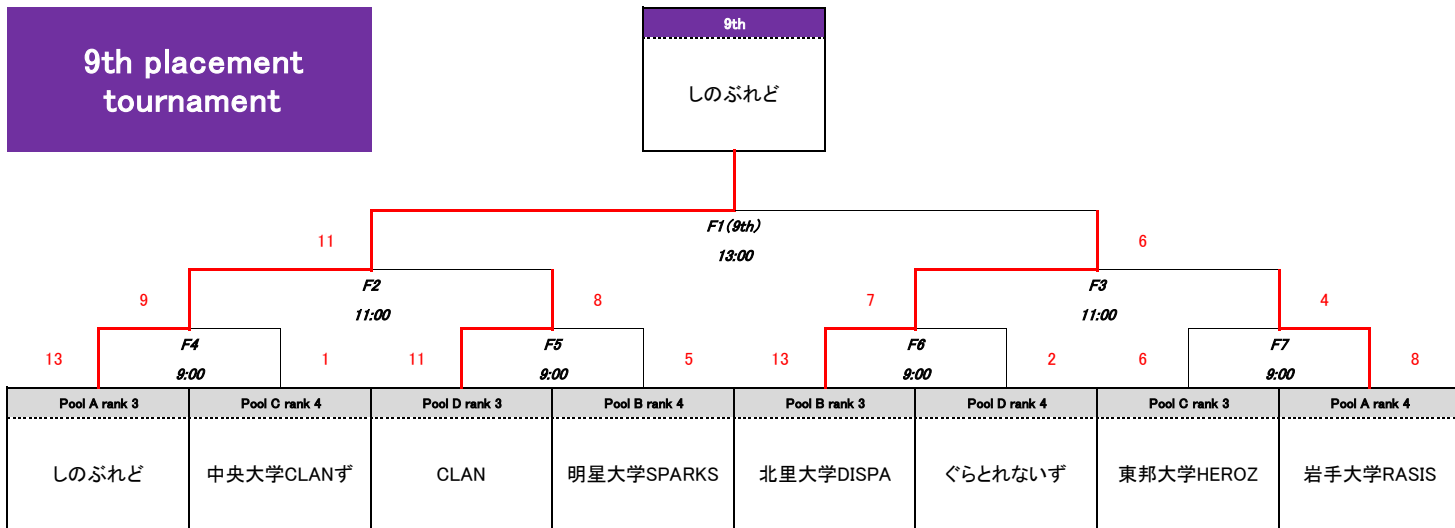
9th placement tournament

9th

しのぶれど

F1(9th)
13:00

11

6

F2
11:00

9

8

F3
11:00

7

4

F4
9:00

13

1

F5
9:00

11

5

F6
9:00

13

2

F7
9:00

6

8

| Pool A rank 3 | Pool C rank 4 | Pool D rank 3 | Pool B rank 4 | Pool B rank 3 | Pool D rank 4 | Pool C rank 3 | Pool A rank 4 |
|---|---|---|---|---|---|---|---|
| しのぶれど | 中央大学CLANず | CLAN | 明星大学SPARKS | 北里大学DISPA | ぐらとれないず | 東邦大学HEROZ | 岩手大学RASIS |